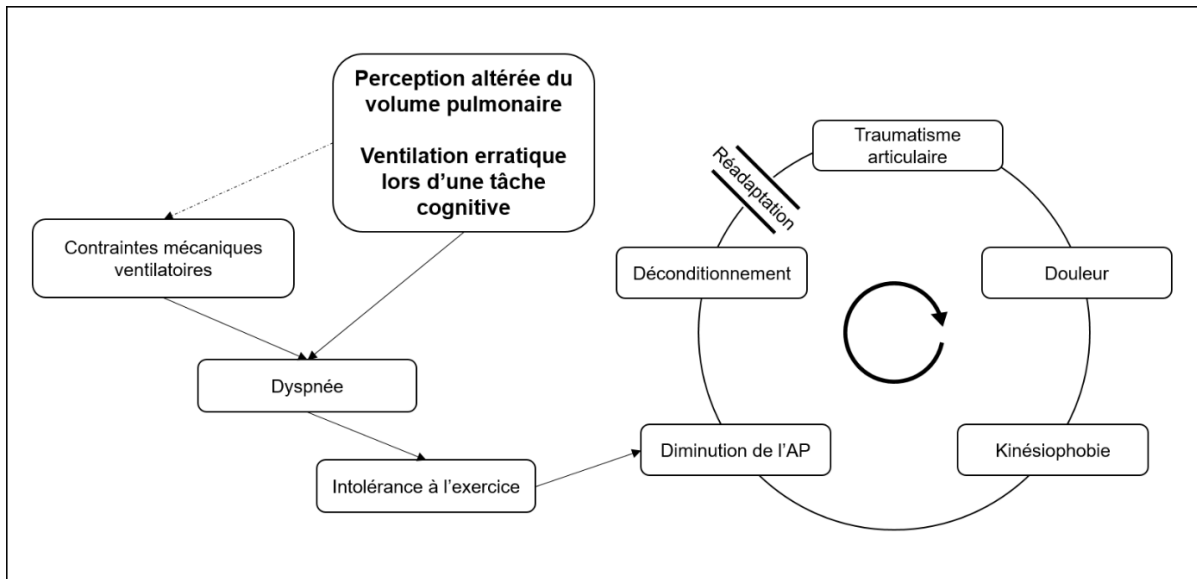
Perception altérée du volume pulmonaire

Ventilation erratique lors d'une tâche cognitive

Contraintes mécaniques ventilatoires

Dyspnée

Intolérance à l'exercice

Réadaptation

Traumatisme articulaire

Douleur

Kinésiophobie

Diminution de l'AP

Déconditionnement